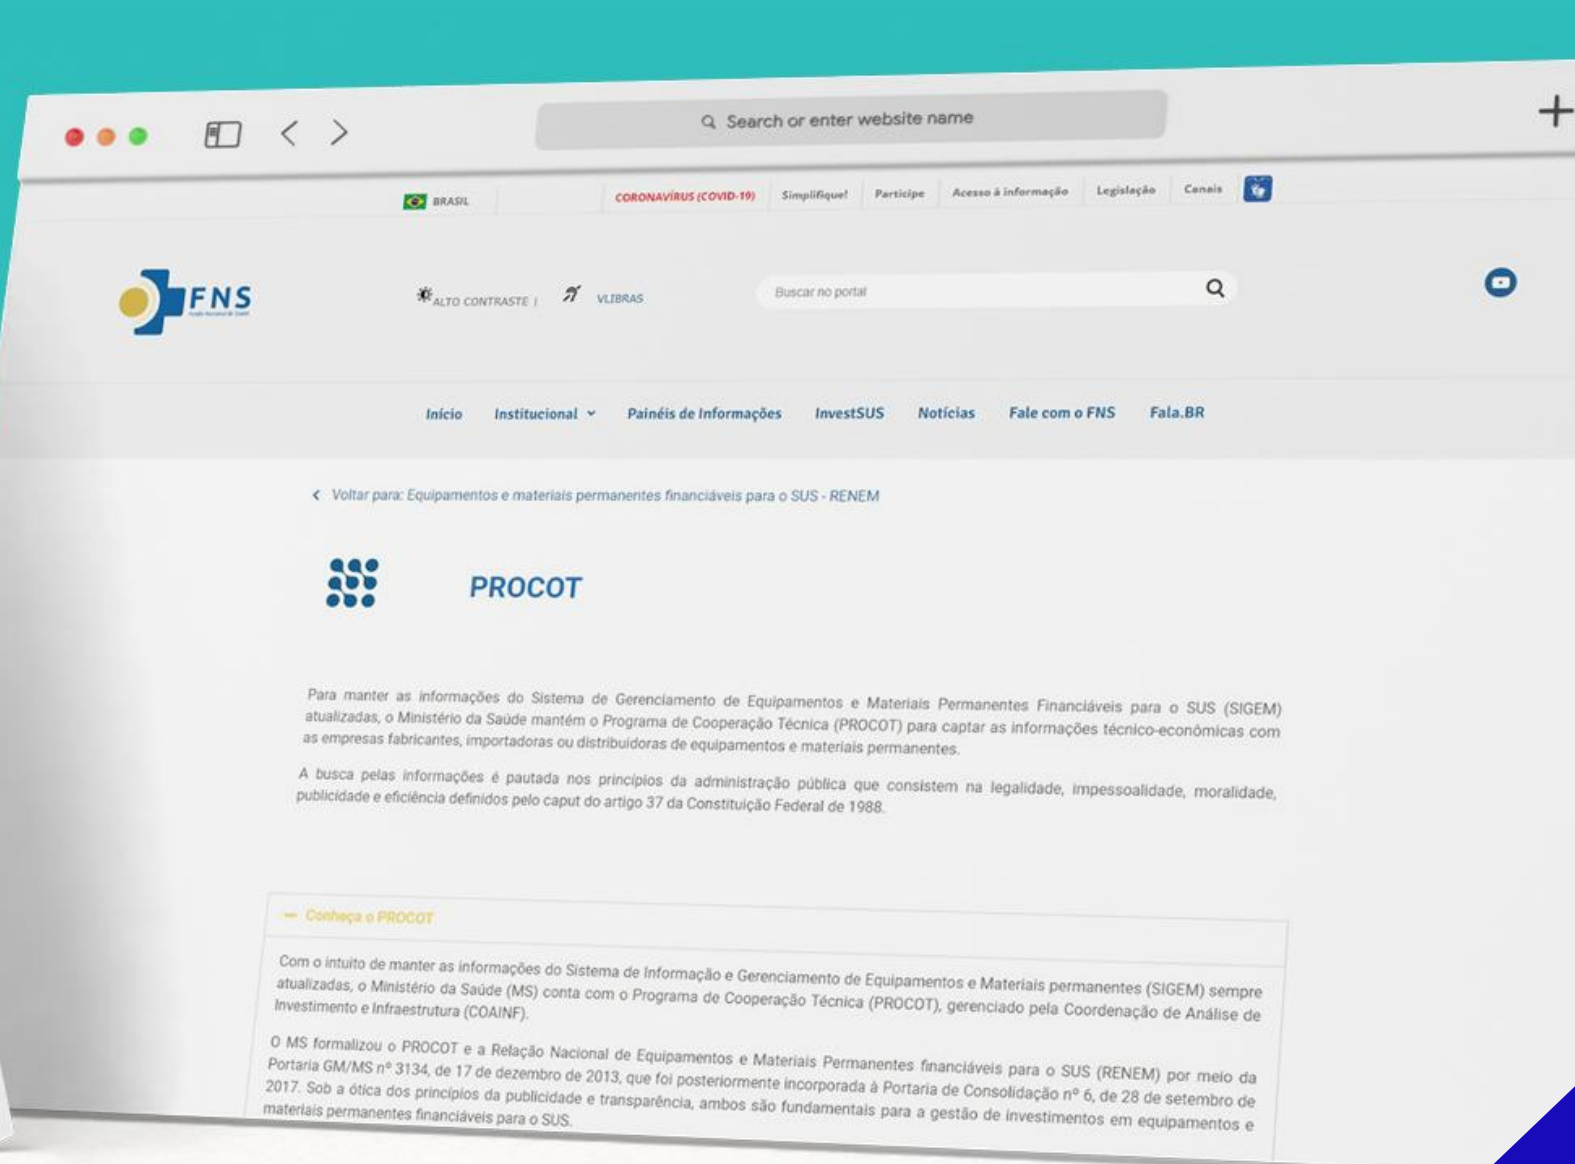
Search or enter website name

BRASIL CORONAVÍRUS (COVID-19) Simplifique! Participe Acesso à informação Legislação Canais

FNS

ALTO CONTRASTE | VLIBRAS

Buscar no portal

Início Institucional Painéis de Informações InvestSUS Notícias Fale com o FNS Fala.BR

Voltar para: Equipamentos e materiais permanentes financiáveis para o SUS - RENEM

PROCOT

Para manter as informações do Sistema de Gerenciamento de Equipamentos e Materiais Permanentes Financiáveis para o SUS (SIGEM) atualizadas, o Ministério da Saúde mantém o Programa de Cooperação Técnica (PROCOT) para captar as informações técnico-econômicas com as empresas fabricantes, importadoras ou distribuidoras de equipamentos e materiais permanentes.

A busca pelas informações é pautada nos princípios da administração pública que consistem na legalidade, impessoalidade, moralidade, publicidade e eficiência definidos pelo caput do artigo 37 da Constituição Federal de 1988.

— Conheça o PROCOT

Com o intuito de manter as informações do Sistema de Informação e Gerenciamento de Equipamentos e Materiais permanentes (SIGEM) sempre atualizadas, o Ministério da Saúde (MS) conta com o Programa de Cooperação Técnica (PROCOT), gerenciado pela Coordenação de Análise de Investimento e Infraestrutura (COAINF).

O MS formalizou o PROCOT e a Relação Nacional de Equipamentos e Materiais Permanentes financiáveis para o SUS (RENEM) por meio da Portaria GM/MS nº 3134, de 17 de dezembro de 2013, que foi posteriormente incorporada à Portaria de Consolidação nº 6, de 28 de setembro de 2017. Sob a ótica dos princípios da publicidade e transparência, ambos são fundamentais para a gestão de investimentos em equipamentos e materiais permanentes financiáveis para o SUS.